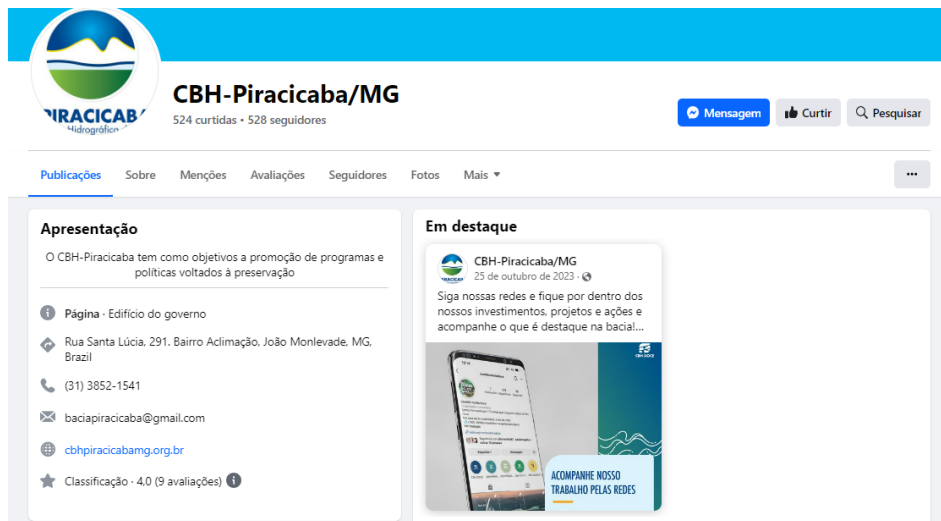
PIRACICABA
Hidrográfico

CBH-Piracicaba/MG
524 curtidas • 528 seguidores

Mensagem
Curtir
Pesquisar

Publicações
Sobre
Menções
Avaliações
Seguidores
Fotos
Mais

...

Apresentação

O CBH-Piracicaba tem como objetivos a promoção de programas e políticas voltados à preservação

Página · Edifício do governo

Rua Santa Lúcia, 291. Bairro Aclimação, João Monlevade, MG, Brazil

(31) 3852-1541

baciapiracicaba@gmail.com

cbhpiracicabamg.org.br

Classificação · 4.0 (9 avaliações)

Em destaque

CBH-Piracicaba/MG
25 de outubro de 2023 ·

Siga nossas redes e fique por dentro dos nossos investimentos, projetos e ações e acompanhe o que é destaque na bacia!...

CBH DOCE

ACOMPANHE NOSSO TRABALHO PELAS REDES